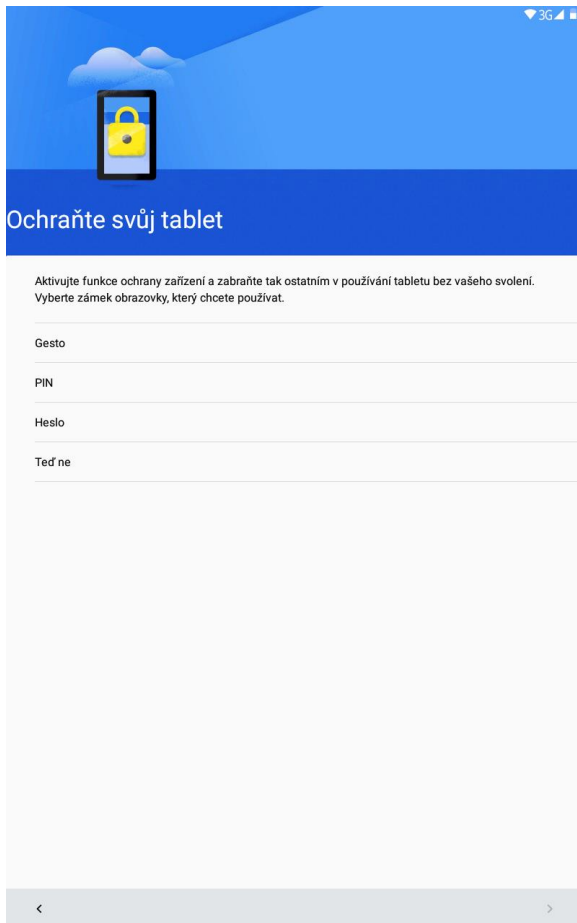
3G

Ochraňte svůj tablet

Aktivujte funkce ochrany zařízení a zabraňte tak ostatním v používání tabletu bez vašeho svolení. Vyberte zámek obrazovky, který chcete používat.

Gesto

PIN

Heslo

Teď ne

<

>